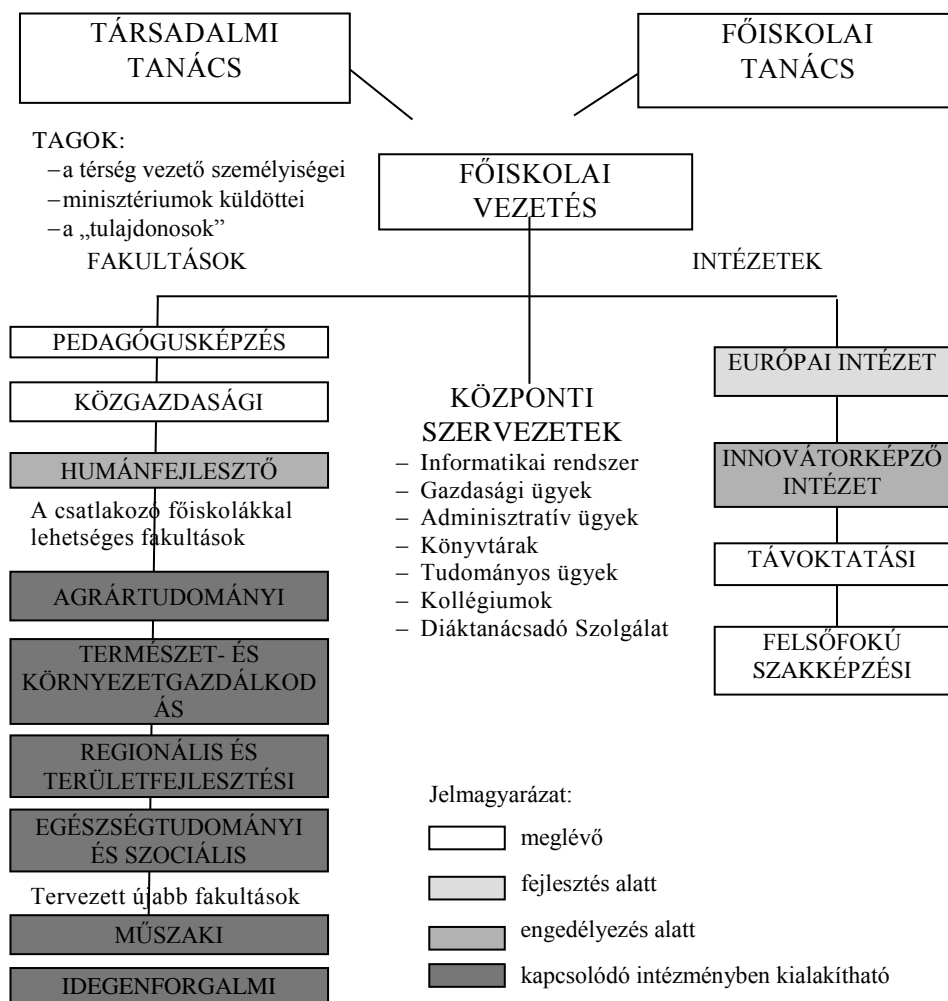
TÁRSADALMI TANÁCS

FŐISKOLAI TANÁCS

TAGOK:
– a térség vezető személyiségei
– minisztériumok küldöttei
– a „tulajdonosok"

FŐISKOLAI VEZETÉS

FAKULTÁSOK

INTÉZETEK

PEDAGÓGUSKÉPZÉS

KÖZGAZDASÁGI

HUMÁNFEJLESZTŐ

A csatlakozó főiskolákkal lehetséges fakultások

AGRÁRTUDOMÁNYI

TERMÉSZET- ÉS KÖRNYEZETGAZDÁLKODÁS

REGIONÁLIS ÉS TERÜLETFEJLESZTÉSI

EGÉSZSÉGTUDOMÁNYI ÉS SZOCIÁLIS

Tervezett újabb fakultások

MŰSZAKI

IDEGENFORGALMI

KÖZPONTI SZERVEZETEK
– Informatikai rendszer
– Gazdasági ügyek
– Adminisztratív ügyek
– Könyvtárak
– Tudományos ügyek
– Kollégiumok
– Diáktanácsadó Szolgálat

EURÓPAI INTÉZET

INNOVÁTORKÉPZŐ INTÉZET

TÁVOKTATÁSI

FELSŐFOKÚ SZAKKÉPZÉSI

Jelmagyarázat:
meglévő
fejlesztés alatt
engedélyezés alatt
kapcsolódó intézményben kialakítható